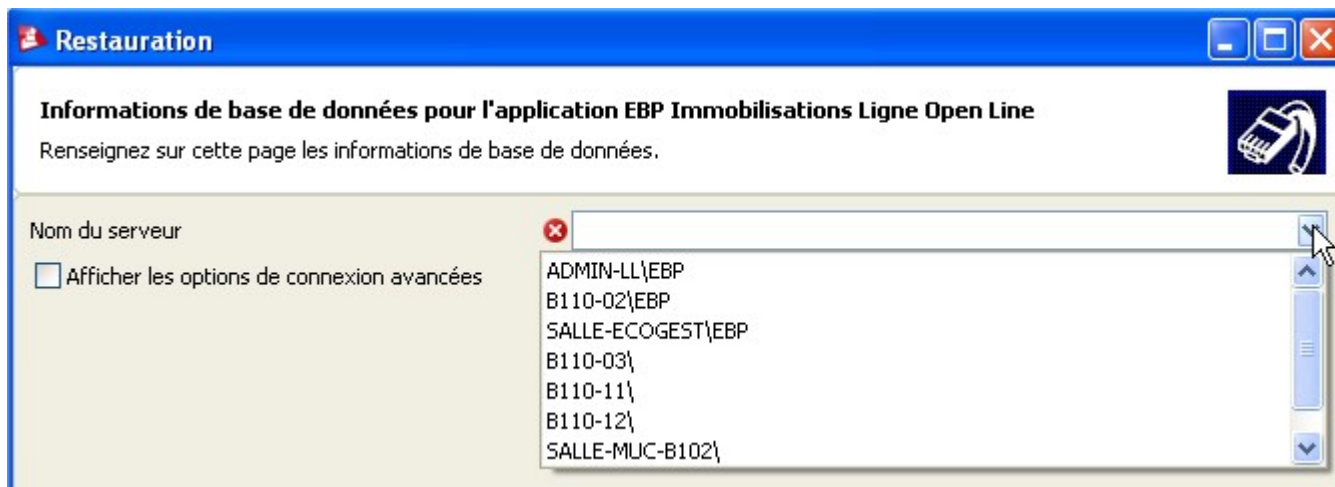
Restauration

Informations de base de données pour l'application EBP Immobilisations Ligne Open Line

Renseignez sur cette page les informations de base de données.

Nom du serveur

Afficher les options de connexion avancées

ADMIN-LL\EBP
B110-02\EBP
SALLE-ECOGEST\EBP
B110-03\
B110-11\
B110-12\
SALLE-MUC-B102\